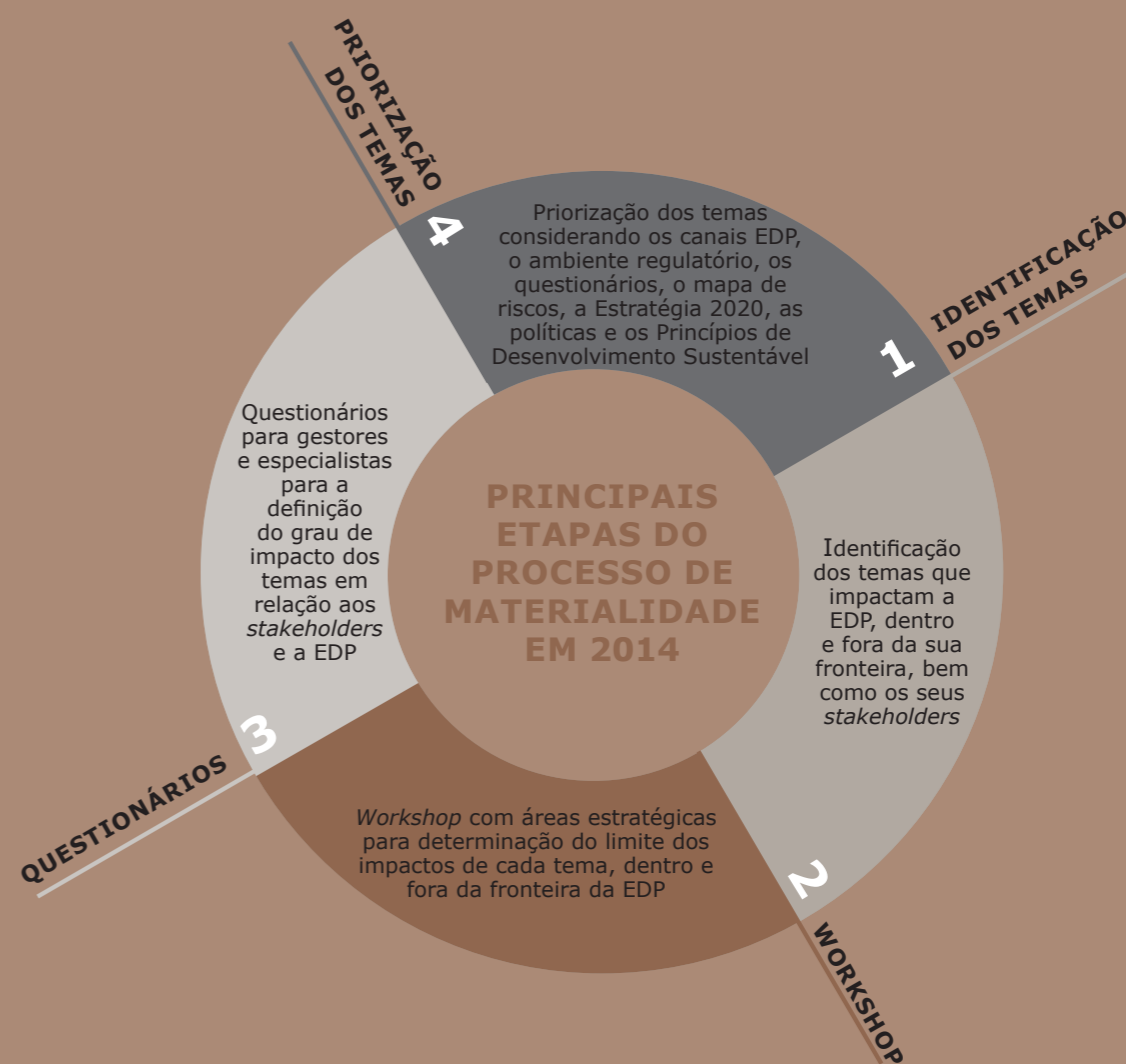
PRINCIPAIS ETAPAS DO PROCESSO DE MATERIALIDADE EM 2014

1
IDENTIFICAÇÃO DOS TEMAS

Identificação dos temas que impactam a EDP, dentro e fora da sua fronteira, bem como os seus *stakeholders*

2
WORKSHOP

*Workshop* com áreas estratégicas para determinação do limite dos impactos de cada tema, dentro e fora da fronteira da EDP

3
QUESTIONÁRIOS

Questionários para gestores e especialistas para a definição do grau de impacto dos temas em relação aos *stakeholders* e a EDP

4
PRIORIZAÇÃO DOS TEMAS

Priorização dos temas considerando os canais EDP, o ambiente regulatório, os questionários, o mapa de riscos, a Estratégia 2020, as políticas e os Princípios de Desenvolvimento Sustentável